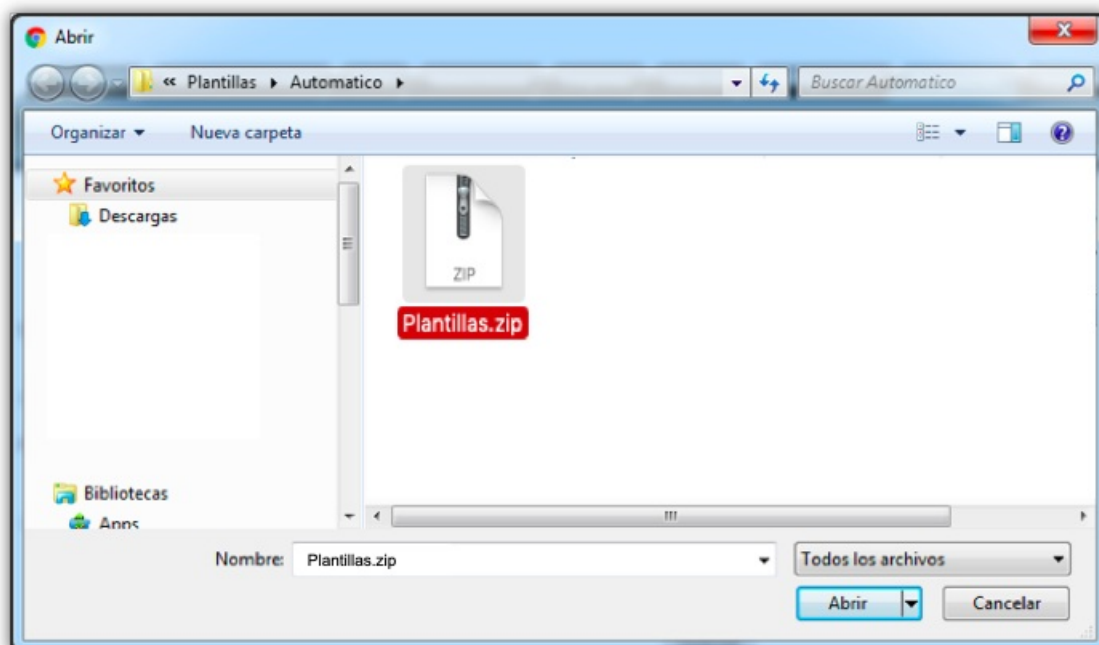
Abrir

« Plantillas ▸ Automatico ▸

Buscar Automatico

Organizar ▾ Nueva carpeta

Favoritos
Descargas

Bibliotecas
Apps

ZIP
Plantillas.zip

Nombre: Plantillas.zip

Todos los archivos

Abrir

Cancelar